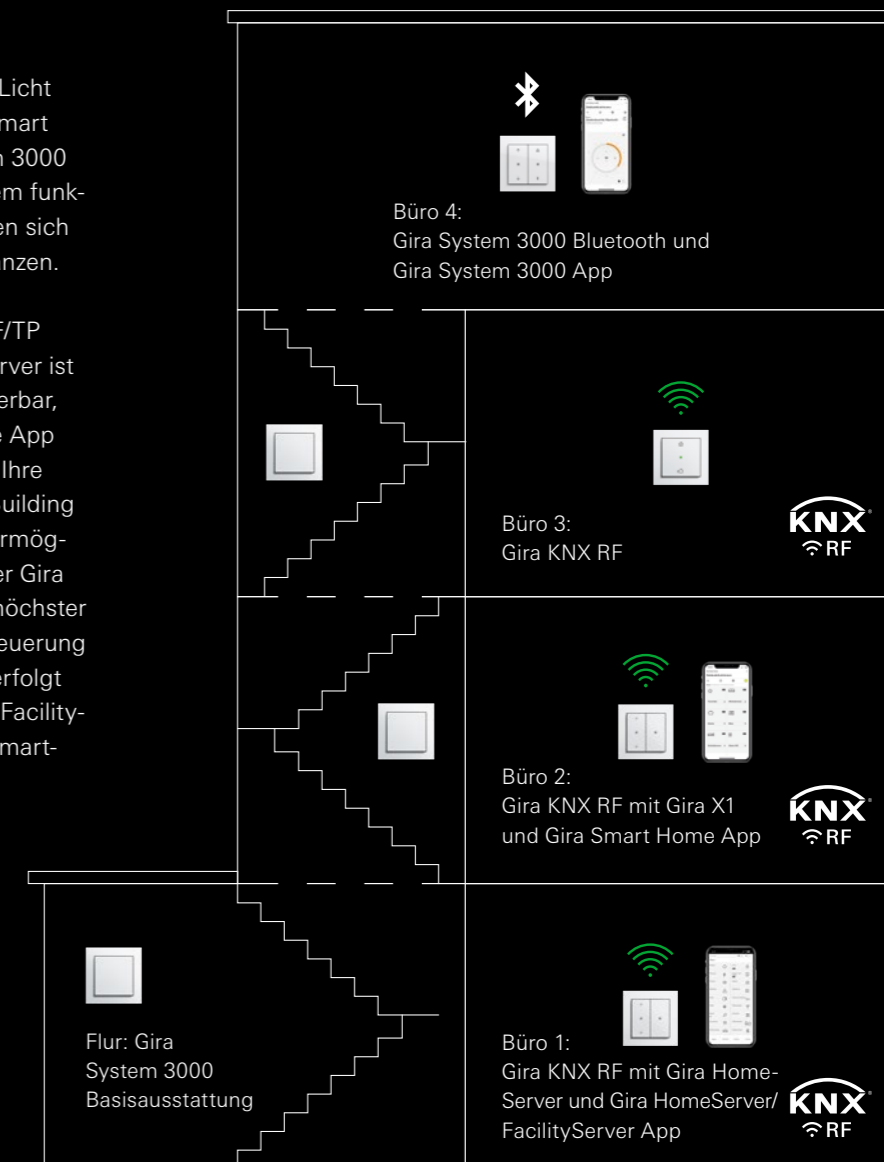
Licht
mart
n 3000
em funk-
en sich
nzen.

F/TP
rver ist
erbar,
e App
Ihre
uilding
rmög-
er Gira
öchster
euerung
erfolgt
Facility-
mart-

Büro 4:
Gira System 3000 Bluetooth und
Gira System 3000 App

Büro 3:
Gira KNX RF

KNX
RF

Büro 2:
Gira KNX RF mit Gira X1
und Gira Smart Home App

KNX
RF

Flur: Gira
System 3000
Basisausstattung

Büro 1:
Gira KNX RF mit Gira Home-Server und Gira HomeServer/
FacilityServer App

KNX
RF